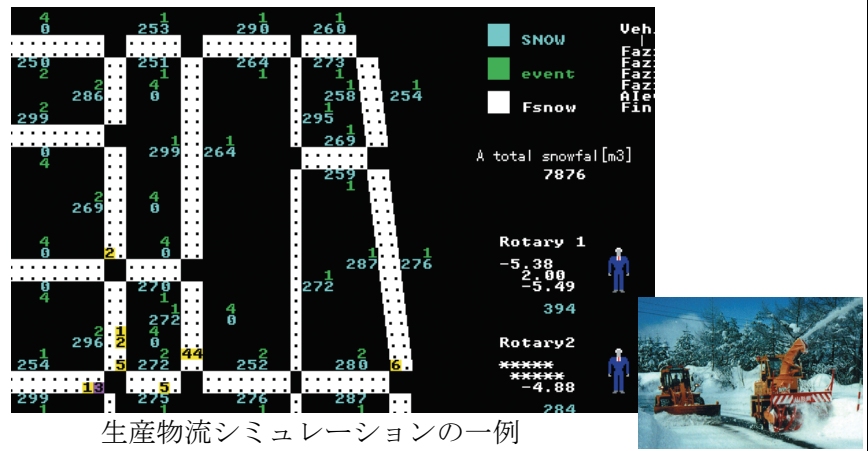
4
0
253
1
290
1
260
1
250
2
251
1
264
1
273
1
286
2
4
0
258
1
254
1
299
2
295
1
299
1
264
1
269
1
0
4
259
1
269
2
4
0
4
0
2
4
0
287
1
276
1
272
1
0
4
270
1
272
1
4
0
296
2
1
2
4
0
254
1
5
272
2
44
252
2
280
2
6
18
5
299
1
275
1
276
1
287
1

SNOW
event
Fsnow

Veh.
Fazz
Fazz
Fazz
Fazz
Ale
Fin

A total snowfal[m3]
7876

Rotary 1
-5.38
2.00
-5.49
394

Rotary2
*****
*****
-4.88
284

生産物流シミュレーションの一例